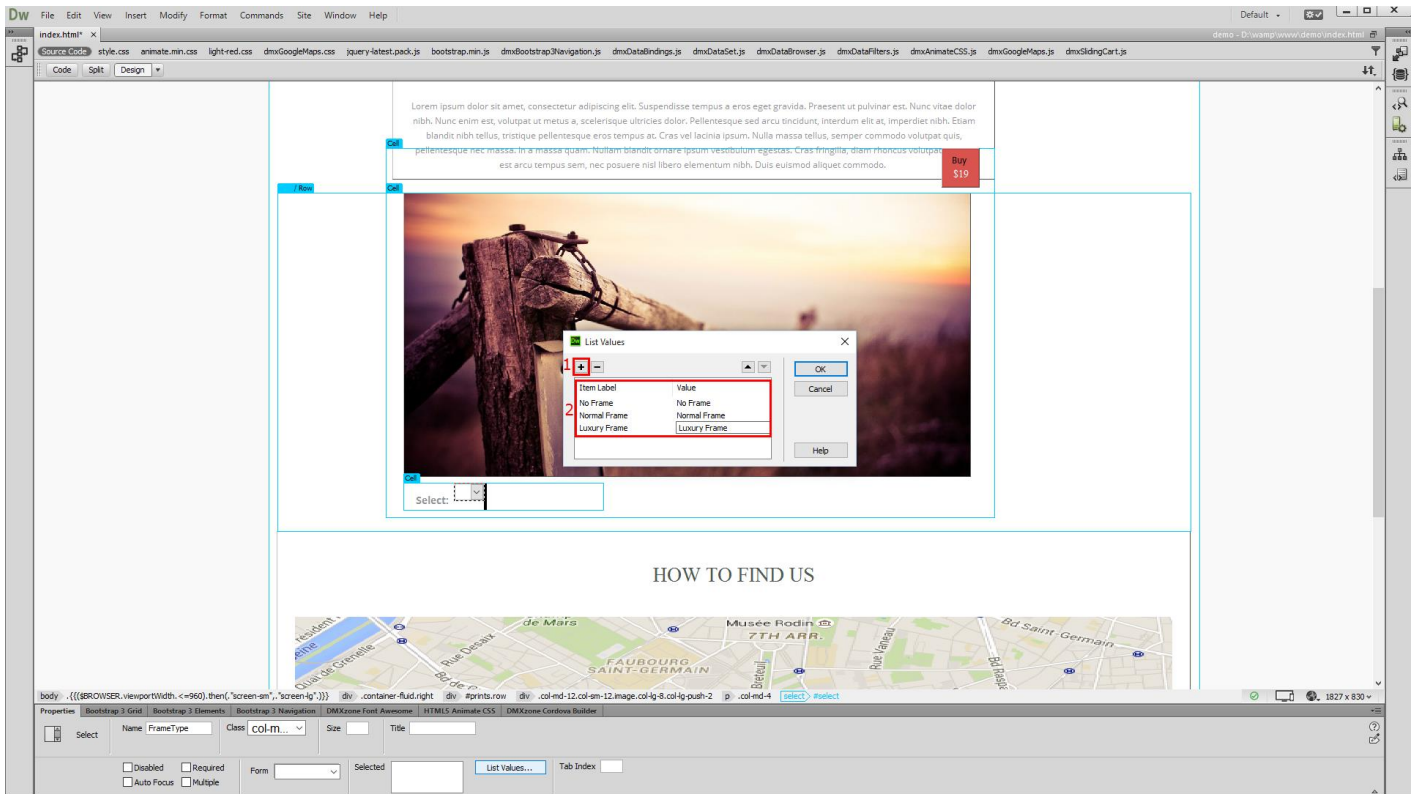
Dw File Edit View Insert Modify Format Commands Site Window Help

Default

index.html* ×

demo - D:\wamp\www\demo\index.html

Source Code style.css animate.min.css light-red.css dmxGoogleMaps.css jquery-latest.pack.js bootstrap.min.js dmxBootstrap3Navigation.js dmxDataBindings.js dmxDataSet.js dmxDataBrowser.js dmxDataFilters.js dmxAnimateCSS.js dmxGoogleMaps.js dmxSlidingCart.js

Code Split Design

Lorem ipsum dolor sit amet, consectetur adipiscing elit. Suspendisse tempus a eros eget gravida. Praesent ut pulvinar est. Nunc vitae dolor nibh. Nunc enim est, volutpat ut metus a, scelerisque ultricies dolor. Pellentesque sed arcu tincidunt, interdum elit at, imperdiet nibh. Etiam blandit nibh tellus, tristique pellentesque eros tempus at. Cras vel lacinia ipsum. Nulla massa tellus, semper commodo volutpat quis, pellentesque nec massa. In a massa quam. Nullam blandit ornare ipsum vestibulum egestas. Cras fringilla, diam rhoncus volutpat est arcu tempus sem, nec posuere nisl libero elementum nibh. Duis euismod aliquet commodo.

Cell

Buy $19

/ Row

Cell

List Values

1

OK

Cancel

| Item Label | Value |
|---|---|
| No Frame | No Frame |
| Normal Frame | Normal Frame |
| Luxury Frame | Luxury Frame |

2

Help

Cell

Select:

HOW TO FIND US

de Mars Musée Rodin 7TH ARR. Bd Saint-Germain Rue Desaix Quai de Grenelle FAUBOURG SAINT-GERMAIN Rue Vaneau

body .{{($BROWSER.viewportWidth.<=960).then(."screen-sm",."screen-lg").}} div .container-fluid.right div #prints.row div .col-md-12.col-sm-12.image.col-lg-8.col-lg-push-2 p .col-md-4 select #select

1827 x 830

Properties Bootstrap 3 Grid Bootstrap 3 Elements Bootstrap 3 Navigation DMXzone Font Awesome HTML5 Animate CSS DMXzone Cordova Builder

Select Name FrameType Class col-m... Size Title

Disabled Required Auto Focus Multiple Form Selected List Values... Tab Index